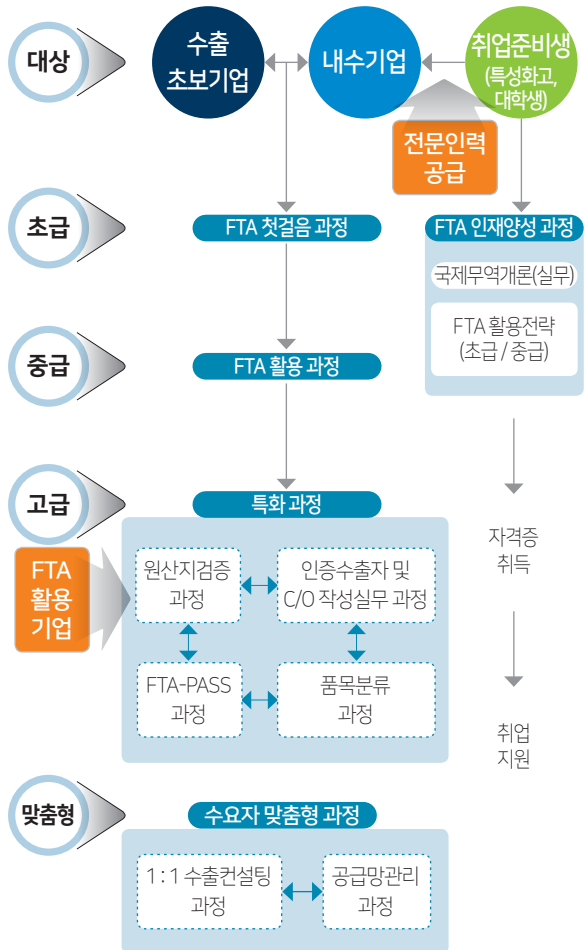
대상

수출 초보기업

내수기업

취업준비생 (특성화고, 대학생)

전문인력 공급

초급

FTA 첫걸음 과정

FTA 인재양성 과정

국제무역개론(실무)

FTA 활용전략 (초급 / 중급)

중급

FTA 활용 과정

고급

특화 과정

자격증 취득

FTA 활용 기업

원산지검증 과정

인증수출자 및 C/O 작성실무 과정

FTA-PASS 과정

품목분류 과정

취업 지원

맞춤형

수요자 맞춤형 과정

1 : 1 수출컨설팅 과정

공급망관리 과정